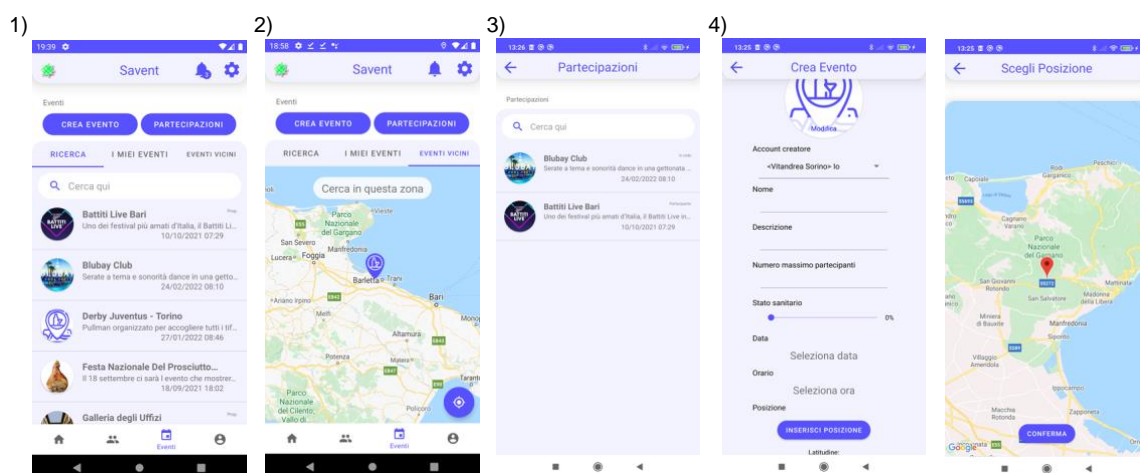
1)

19:39

Savent

Eventi

CREA EVENTO

PARTECIPAZIONI

RICERCA

I MIEI EVENTI

EVENTI VICINI

Cerca qui

Battiti Live Bari
Uno dei festival più amati d'Italia, il Battiti Li...
10/10/2021 07:29

Blubay Club
Serate a tema e sonorità dance in una getto...
24/02/2022 08:10

Derby Juventus - Torino
Pullman organizzato per accogliere tutti i tif...
27/01/2022 08:46

Festa Nazionale Del Prosciutto...
Il 18 settembre ci sarà l'evento che mostrer...
18/09/2021 18:02

Galleria degli Uffizi

Eventi

2)

18:58

Savent

Eventi

CREA EVENTO

PARTECIPAZIONI

RICERCA

I MIEI EVENTI

EVENTI VICINI

Cerca in questa zona

Parco Nazionale del Gargano

Vieste

San Severo

Lucera

Foggia

Barletta

Trani

Bari

Ariano Irpino

Melfi

Altamura

Monopoli

Potenza

Matera

Parco Nazionale del Cilento, Vallo di

Policoro

Eventi

3)

13:26

Partecipazioni

Partecipazioni

Cerca qui

Blubay Club
Serate a tema e sonorità dance in una gettonata...
24/02/2022 08:10

Battiti Live Bari
Uno dei festival più amati d'Italia, il Battiti Live in...
10/10/2021 07:29

4)

13:25

Crea Evento

Modifica

Account creatore

<Vitandrea Sorino> Io

Nome

Descrizione

Numero massimo partecipanti

Stato sanitario

0%

Data

Seleziona data

Orario

Seleziona ora

Posizione

INSERISCI POSIZIONE

Latitudine:

13:25

Scegli Posizione

Rodi Garganico

Peschici

Caposele

Cagnano Varano

Parco Nazionale del Gargano

San Giovanni Rotondo

San Salvatore

Mattinata

Monte Sant'Angelo

Manfredonia

Siponto

Villaggio Amendola

Ippocampo

Macchia Rotonda

Zapponeta

Google

CONFERMA